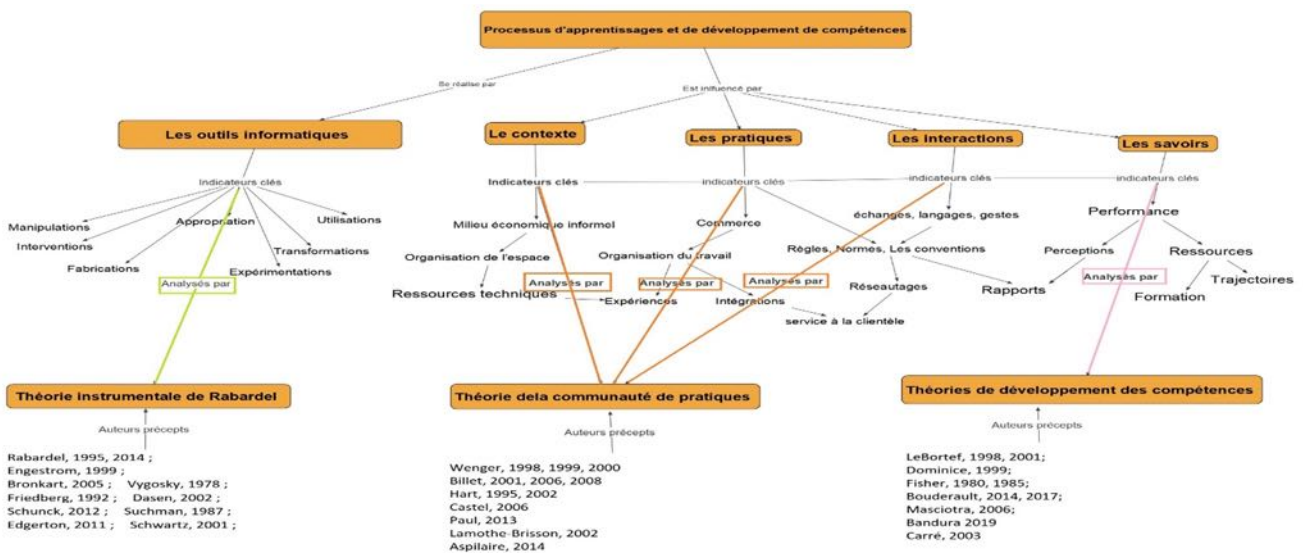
Processus d'apprentissages et de développement de compétences

Se réalise par

Est influencé par

Les outils informatiques

Le contexte

Les pratiques

Les interactions

Les savoirs

Indicateurs clés

Manipulations

Interventions

Appropriation

Utilisations

Transformations

Fabrications

Expérimentations

Analysés par

Indicateurs clés

indicateurs clés

indicateurs clés

indicateurs clés

Milieu économique informel

Commerce

échanges, langages, gestes

Performance

Organisation de l'espace

Organisation du travail

Règles, Normes, Les conventions

Perceptions

Ressources

Analysés par

Analysés par

Analysés par

Analysés par

Ressources techniques

Expériences

Intégrations

Réseautages

Rapports

Trajectoires

Formation

service à la clientèle

Théorie instrumentale de Rabardel

Théorie dela communauté de pratiques

Théories de développement des compétences

Auteurs précepts

Auteurs précepts

Auteurs précepts

Rabardel, 1995, 2014 ;
Engestrom, 1999 ;
Bronkart, 2005 ; Vygosky, 1978 ;
Friedberg, 1992 ; Dasen, 2002 ;
Schunck, 2012 ; Suchman, 1987 ;
Edgerton, 2011 ; Schwartz, 2001 ;

Wenger, 1998, 1999, 2000
Billet, 2001, 2006, 2008
Hart, 1995, 2002
Castel, 2006
Paul, 2013
Lamothe-Brisson, 2002
Aspilaire, 2014

LeBortef, 1998, 2001;
Dominice, 1999;
Fisher, 1980, 1985;
Bouderault, 2014, 2017;
Masciotra, 2006;
Bandura 2019
Carré, 2003